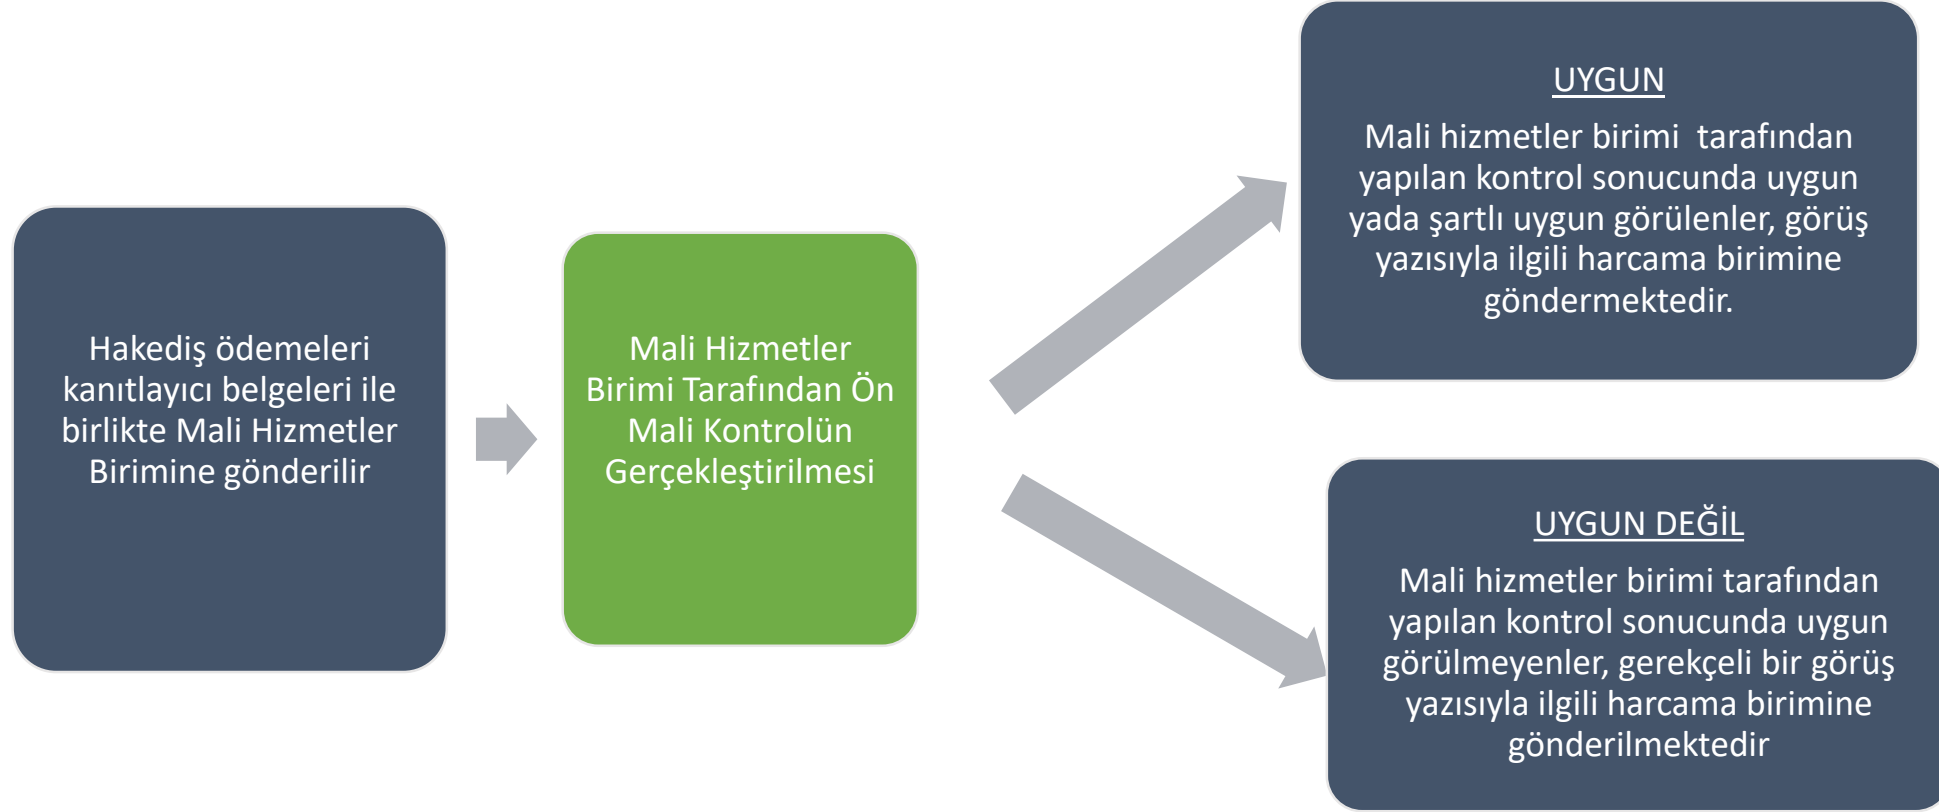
Hakediş ödemeleri kanıtlayıcı belgeleri ile birlikte Mali Hizmetler Birimine gönderilir

Mali Hizmetler Birimi Tarafından Ön Mali Kontrolün Gerçekleştirilmesi

UYGUN

Mali hizmetler birimi  tarafından yapılan kontrol sonucunda uygun yada şartlı uygun görülenler, görüş yazısıyla ilgili harcama birimine göndermektedir.

UYGUN DEĞİL

Mali hizmetler birimi tarafından yapılan kontrol sonucunda uygun görülmeyenler, gerekçeli bir görüş yazısıyla ilgili harcama birimine gönderilmektedir